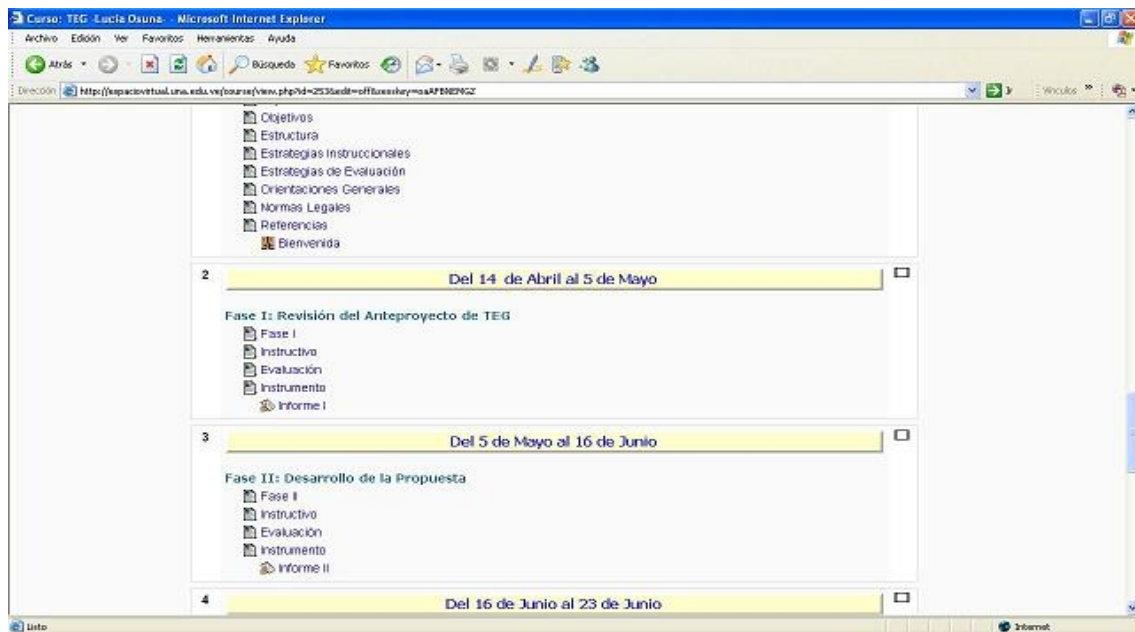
Curso: TEG -Lucia Osuna- - Microsoft Internet Explorer

Archivo Edición Ver Favoritos Herramientas Ayuda

Atrás Búsqueda Favoritos

Dirección http://espaciovirtual.una.edu.ve/course/view.php?id=253&edit=off&sesskey=oaAFBN8MGZ

Ir Vínculos

Objetivos
Estructura
Estrategias Instruccionales
Estrategias de Evaluación
Orientaciones Generales
Normas Legales
Referencias
Bienvenida

2

Del 14 de Abril al 5 de Mayo

Fase I: Revisión del Anteproyecto de TEG
Fase I
Instructivo
Evaluación
Instrumento
Informe I

3

Del 5 de Mayo al 16 de Junio

Fase II: Desarrollo de la Propuesta
Fase II
Instructivo
Evaluación
Instrumento
Informe II

4

Del 16 de Junio al 23 de Junio

Listo

Internet